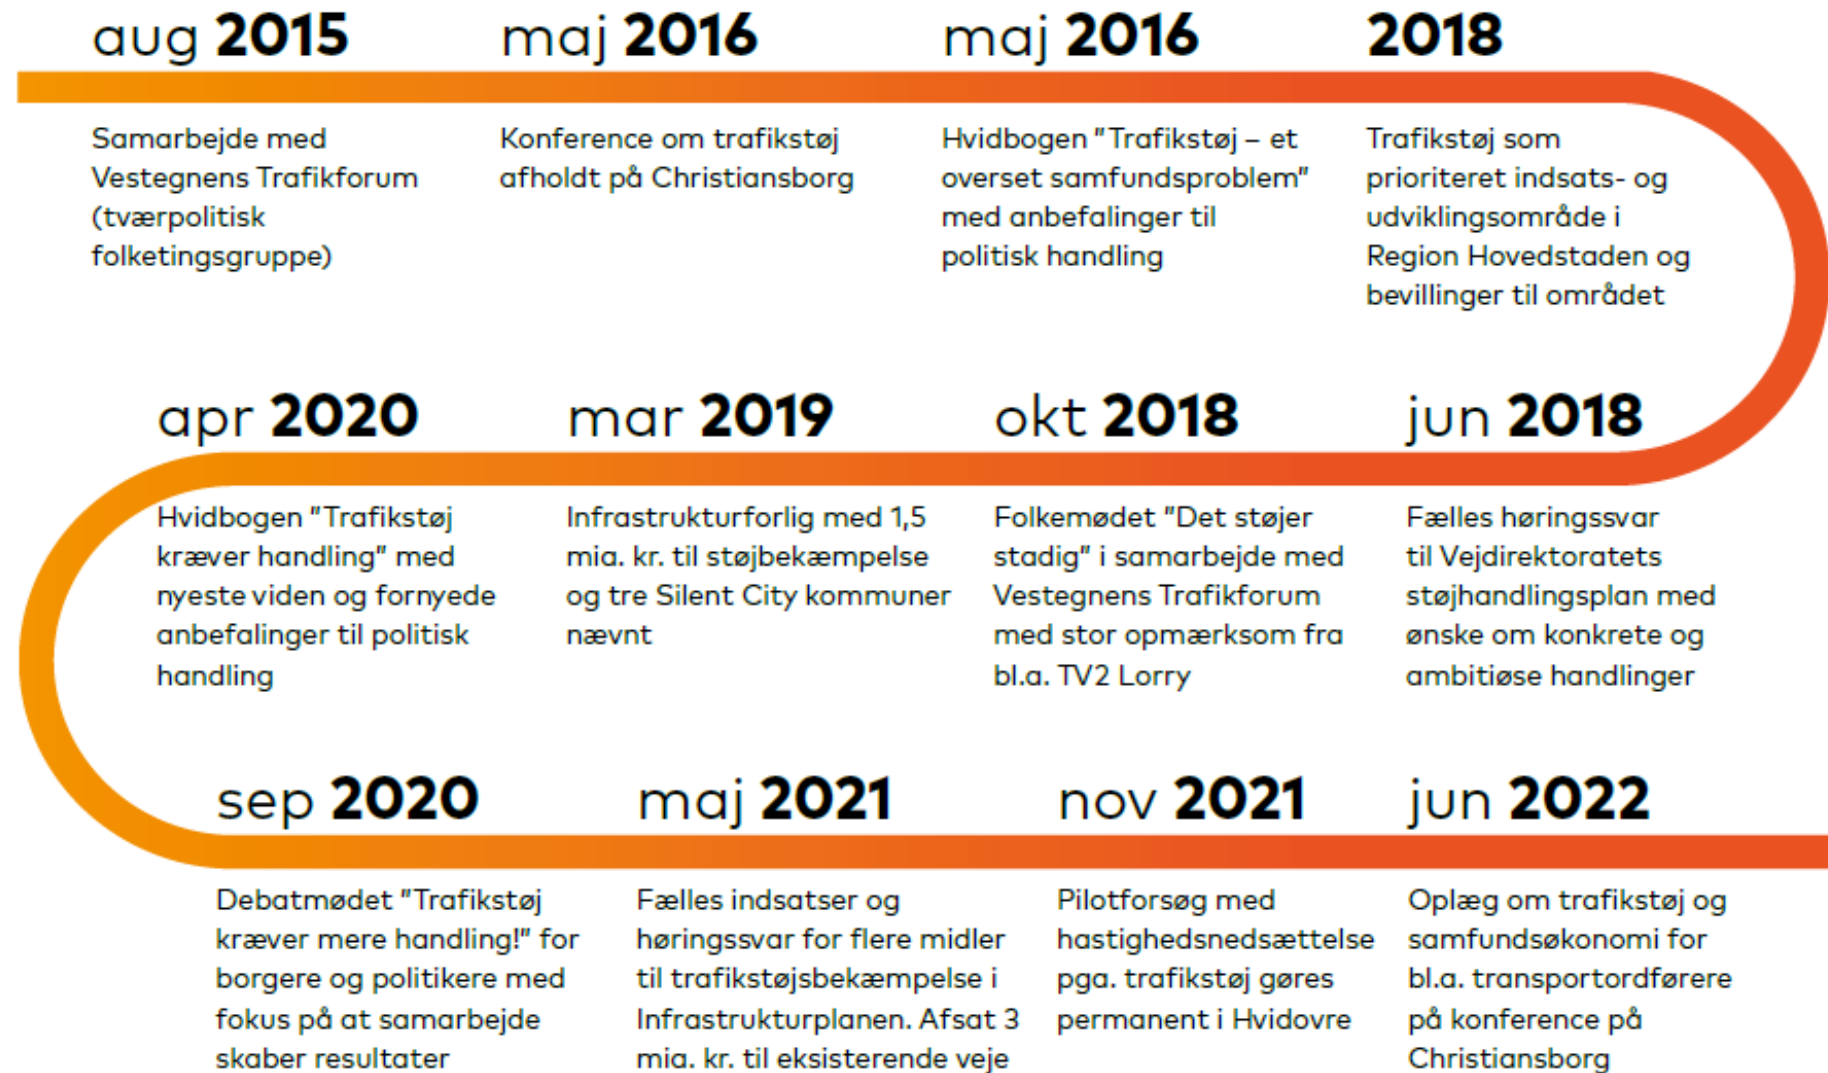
aug 2015

Samarbejde med Vestegnens Trafikforum (tværpolitisk folketingsgruppe)

maj 2016

Konference om trafikstøj afholdt på Christiansborg

maj 2016

Hvidbogen "Trafikstøj – et overset samfundsproblem" med anbefalinger til politisk handling

2018

Trafikstøj som prioriteret indsats- og udviklingsområde i Region Hovedstaden og bevillinger til området

apr 2020

Hvidbogen "Trafikstøj kræver handling" med nyeste viden og fornyede anbefalinger til politisk handling

mar 2019

Infrastrukturforlig med 1,5 mia. kr. til støjbekæmpelse og tre Silent City kommuner nævnt

okt 2018

Folkemødet "Det støjer stadig" i samarbejde med Vestegnens Trafikforum med stor opmærksom fra bl.a. TV2 Lorry

jun 2018

Fælles høringssvar til Vejdirektoratets støjhandlingsplan med ønske om konkrete og ambitiøse handlinger

sep 2020

Debatmødet "Trafikstøj kræver mere handling!" for borgere og politikere med fokus på at samarbejde skaber resultater

maj 2021

Fælles indsatser og høringssvar for flere midler til trafikstøjsbekæmpelse i Infrastrukturplanen. Afsat 3 mia. kr. til eksisterende veje

nov 2021

Pilotforsøg med hastighedsnedsættelse pga. trafikstøj gøres permanent i Hvidovre

jun 2022

Oplæg om trafikstøj og samfundsøkonomi for bl.a. transportordførere på konference på Christiansborg